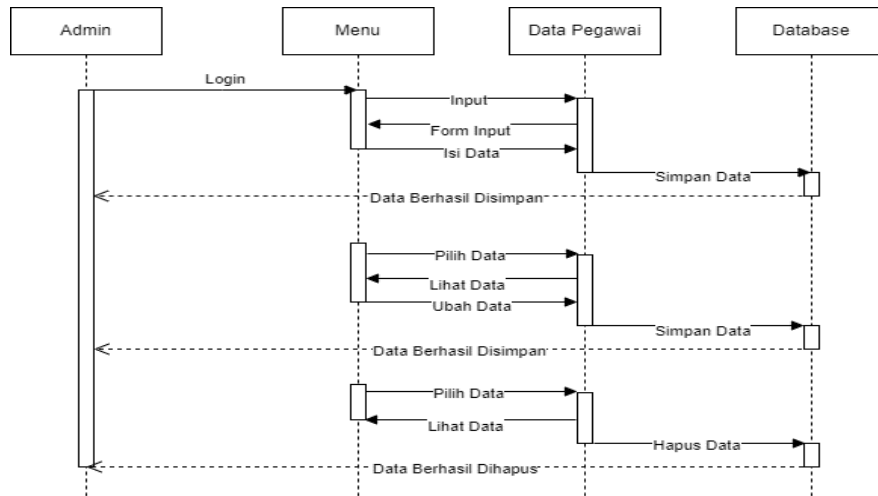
Admin

Menu

Data Pegawai

Database

Login

Input

Form Input

Isi Data

Simpan Data

Data Berhasil Disimpan

Pilih Data

Lihat Data

Ubah Data

Simpan Data

Data Berhasil Disimpan

Pilih Data

Lihat Data

Hapus Data

Data Berhasil Dihapus